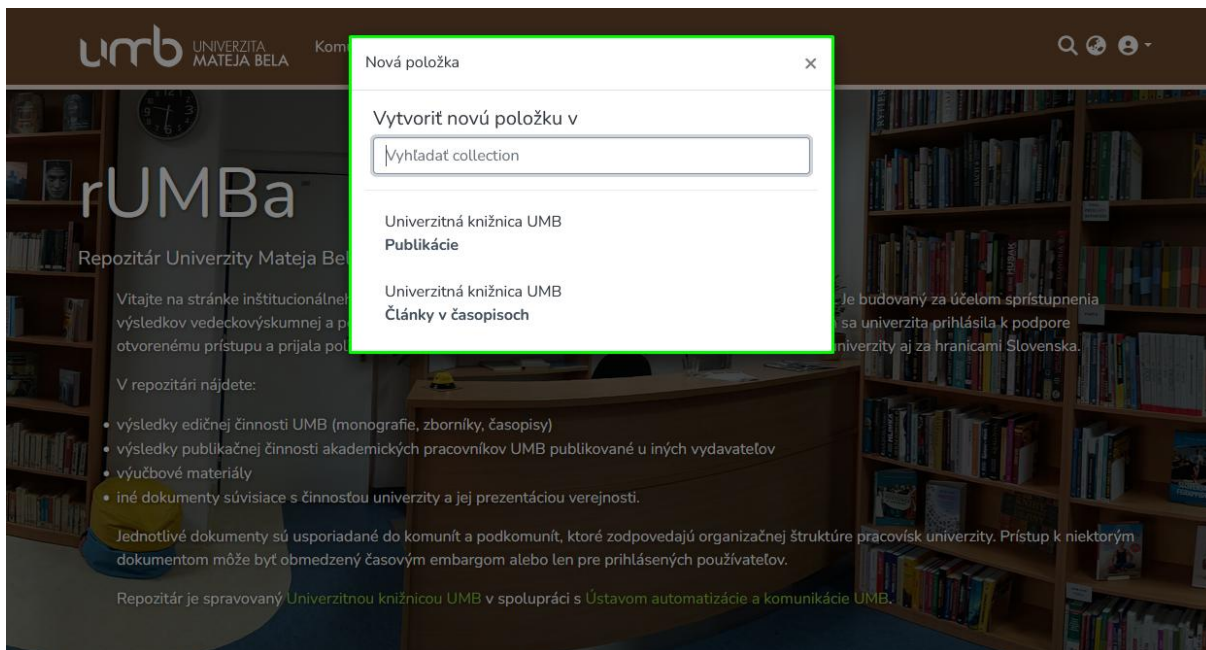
umb UNIVERZITA MATEJA BELA Kom

Nová položka ×

Vytvoriť novú položku v

Vyhľadať collection

Univerzitná knižnica UMB
Publikácie

Univerzitná knižnica UMB
Články v časopisoch

rUMBa

Repozitár Univerzity Mateja Bel

Vitajte na stránke inštitucionálneh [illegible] Je budovaný za účelom sprístupnenia výsledkov vedeckovýskumnej a p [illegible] sa univerzita prihlásila k podpore otvorenému prístupu a prijala pol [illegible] niverzity aj za hranicami Slovenska.

V repozitári nájdete:

• výsledky edičnej činnosti UMB (monografie, zborníky, časopisy)
• výsledky publikačnej činnosti akademických pracovníkov UMB publikované u iných vydavateľov
• výučbové materiály
• iné dokumenty súvisiace s činnosťou univerzity a jej prezentáciou verejnosti.

Jednotlivé dokumenty sú usporiadané do komunít a podkomunít, ktoré zodpovedajú organizačnej štruktúre pracovísk univerzity. Prístup k niektorým dokumentom môže byť obmedzený časovým embargom alebo len pre prihlásených používateľov.

Repozitár je spravovaný Univerzitnou knižnicou UMB v spolupráci s Ústavom automatizácie a komunikácie UMB.